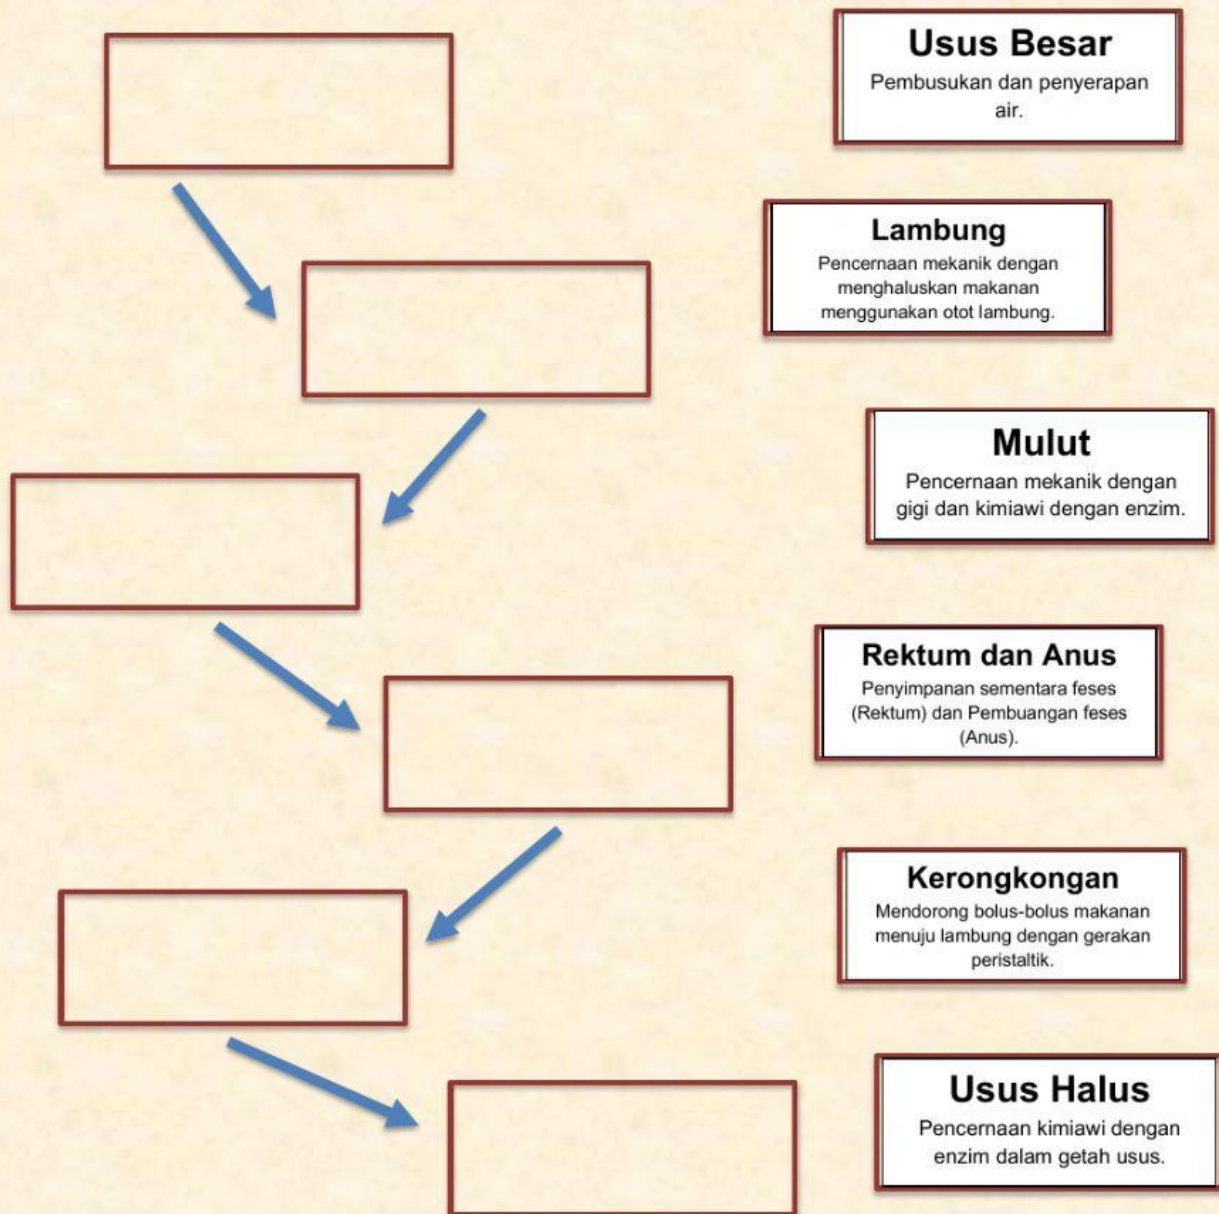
Usus Besar
Pembusukan dan penyerapan air.

Lambung
Pencernaan mekanik dengan menghaluskan makanan menggunakan otot lambung.

Mulut
Pencernaan mekanik dengan gigi dan kimiawi dengan enzim.

Rektum dan Anus
Penyimpanan sementara feses (Rektum) dan Pembuangan feses (Anus).

Kerongkongan
Mendorong bolus-bolus makanan menuju lambung dengan gerakan peristaltik.

Usus Halus
Pencernaan kimiawi dengan enzim dalam getah usus.